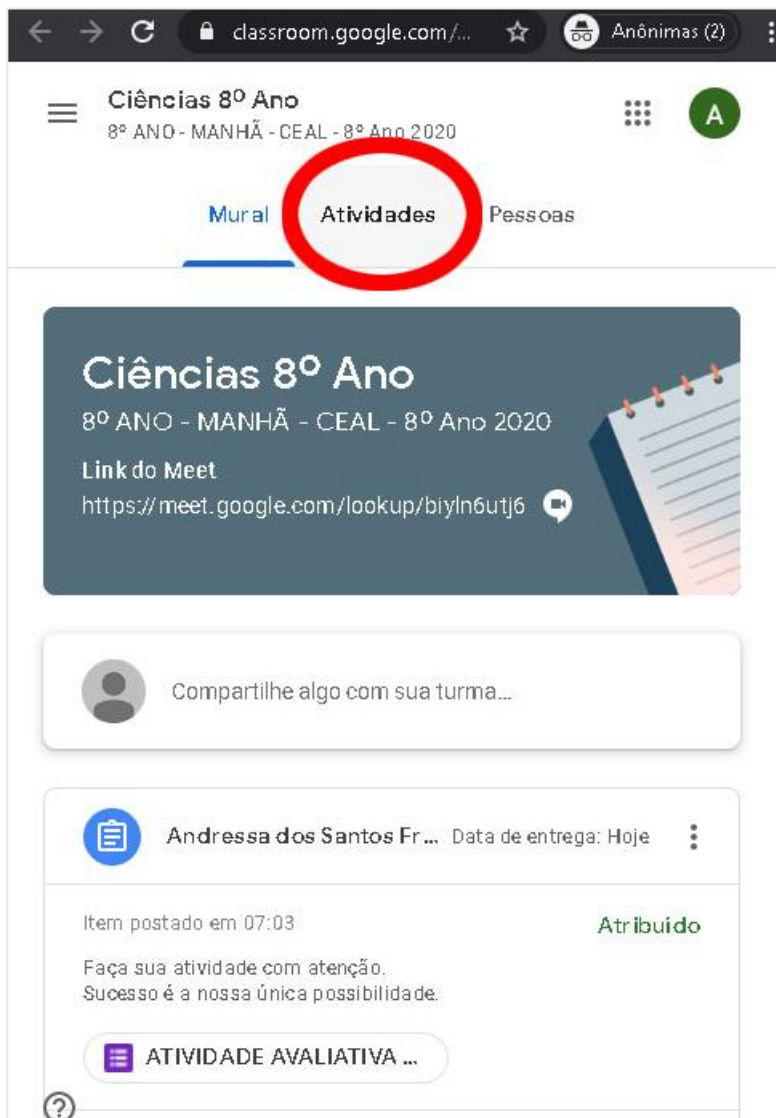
classroom.google.com/...

Anônimas (2)

Ciências 8º Ano
8º ANO - MANHÃ - CEAL - 8º Ano 2020

A

Mural Atividades Pessoas

Ciências 8º Ano
8º ANO - MANHÃ - CEAL - 8º Ano 2020

Link do Meet
https://meet.google.com/lookup/biyln6utj6

Compartilhe algo com sua turma...

Andressa dos Santos Fr... Data de entrega: Hoje

Item postado em 07:03

Atribuído

Faça sua atividade com atenção.
Sucesso é a nossa única possibilidade.

ATIVIDADE AVALIATIVA ...

?